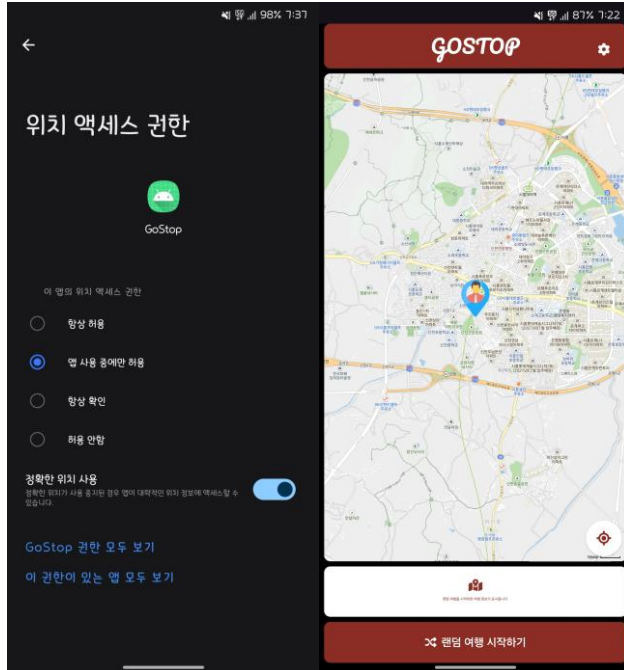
98% 7:37

위치 액세스 권한

GoStop

이 앱의 위치 액세스 권한

항상 허용

앱 사용 중에만 허용

항상 확인

허용 안함

정확한 위치 사용

정확한 위치가 사용 중지된 경우 앱이 대략적인 위치 정보에 액세스할 수 있습니다.

GoStop 권한 모두 보기

이 권한이 있는 앱 모두 보기

87% 7:22

GOSTOP

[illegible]

랜덤 여행 시작하기